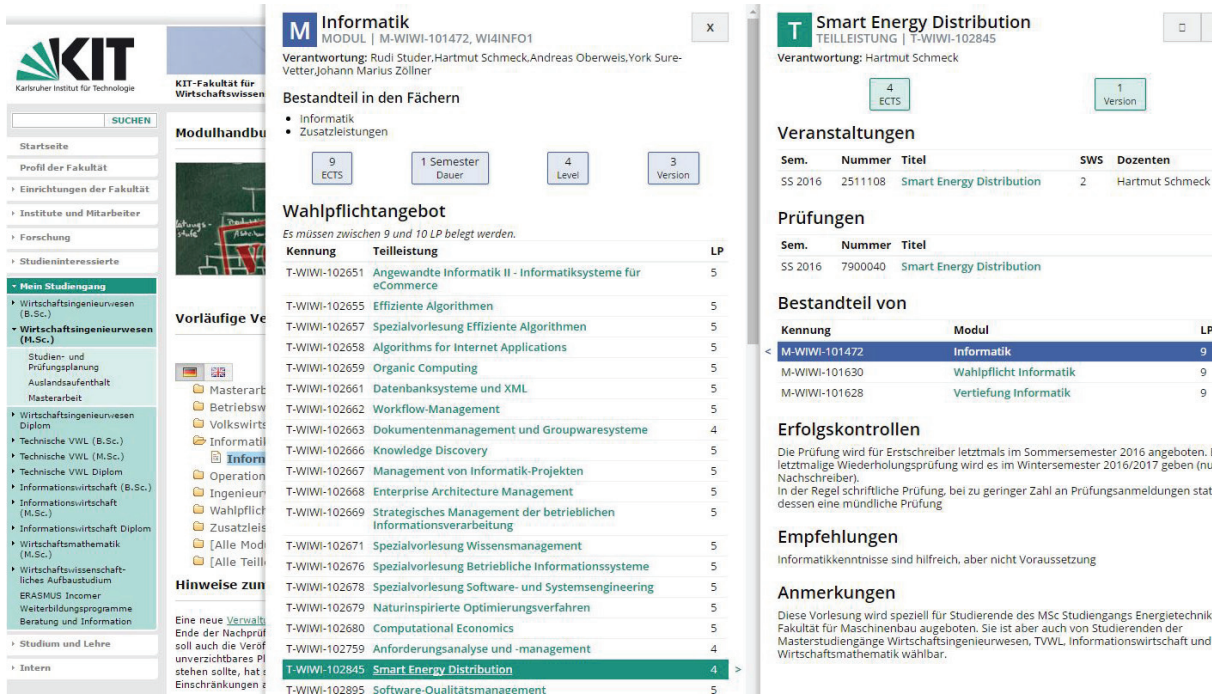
KIT
Karlsruher Institut für Technologie

KIT-Fakultät für Wirtschaftswissen

SUCHEN

Startseite
Profil der Fakultät
Einrichtungen der Fakultät
Institute und Mitarbeiter
Forschung
Studieninteressierte
Mein Studiengang
Wirtschaftsingenieurwesen (B.Sc.)
Wirtschaftsingenieurwesen (M.Sc.)
Studien- und Prüfungsplanung
Auslandsaufenthalt
Masterarbeit
Wirtschaftsingenieurwesen Diplom
Technische VWL (B.Sc.)
Technische VWL (M.Sc.)
Technische VWL Diplom
Informationswirtschaft (B.Sc.)
Informationswirtschaft (M.Sc.)
Informationswirtschaft Diplom
Wirtschaftsmathematik (M.Sc.)
Wirtschaftswissenschaftliches Aufbaustudium
ERASMUS Incomer
Weiterbildungsprogramme
Beratung und Information
Studium und Lehre
Intern

Modulhandbu

Vorläufige Ve

Masterarb
Betriebsw
Volkswirts
Informatik
Inform
Operation
Ingenieur
Wahlpflicl
Zusatzleis
[Alle Mod
[Alle Teill

Hinweise zun

Eine neue Verwalt
Ende der Nachprü
soll auch die Veröf
unverzichtbares Pl
stehen sollte, hat
Einschränkungen

M Informatik
MODUL | M-WIWI-101472, WI4INFO1
x
Verantwortung: Rudi Studer,Hartmut Schmeck,Andreas Oberweis,York Sure-Vetter,Johann Marius Zöllner

Bestandteil in den Fächern
• Informatik
• Zusatzleistungen

9 ECTS
1 Semester Dauer
4 Level
3 Version

Wahlpflichtangebot
Es müssen zwischen 9 und 10 LP belegt werden.

| Kennung | Teilleistung | LP |
|---|---|---|
| T-WIWI-102651 | Angewandte Informatik II - Informatiksysteme für eCommerce | 5 |
| T-WIWI-102655 | Effiziente Algorithmen | 5 |
| T-WIWI-102657 | Spezialvorlesung Effiziente Algorithmen | 5 |
| T-WIWI-102658 | Algorithms for Internet Applications | 5 |
| T-WIWI-102659 | Organic Computing | 5 |
| T-WIWI-102661 | Datenbanksysteme und XML | 5 |
| T-WIWI-102662 | Workflow-Management | 5 |
| T-WIWI-102663 | Dokumentenmanagement und Groupwaresysteme | 4 |
| T-WIWI-102666 | Knowledge Discovery | 5 |
| T-WIWI-102667 | Management von Informatik-Projekten | 5 |
| T-WIWI-102668 | Enterprise Architecture Management | 5 |
| T-WIWI-102669 | Strategisches Management der betrieblichen Informationsverarbeitung | 5 |
| T-WIWI-102671 | Spezialvorlesung Wissensmanagement | 5 |
| T-WIWI-102676 | Spezialvorlesung Betriebliche Informationssysteme | 5 |
| T-WIWI-102678 | Spezialvorlesung Software- und Systemsengineering | 5 |
| T-WIWI-102679 | Naturinspirierte Optimierungsverfahren | 5 |
| T-WIWI-102680 | Computational Economics | 5 |
| T-WIWI-102759 | Anforderungsanalyse und -management | 4 |
| T-WIWI-102845 | Smart Energy Distribution | 4 |
| T-WIWI-102895 | Software-Qualitätsmanagement | 5 |

T Smart Energy Distribution
TEILLEISTUNG | T-WIWI-102845
Verantwortung: Hartmut Schmeck

4 ECTS
1 Version

Veranstaltungen
| Sem. | Nummer | Titel | SWS | Dozenten |
|---|---|---|---|---|
| SS 2016 | 2511108 | Smart Energy Distribution | 2 | Hartmut Schmeck |

Prüfungen
| Sem. | Nummer | Titel |
|---|---|---|
| SS 2016 | 7900040 | Smart Energy Distribution |

Bestandteil von
| Kennung | Modul | LP |
|---|---|---|
| M-WIWI-101472 | Informatik | 9 |
| M-WIWI-101630 | Wahlpflicht Informatik | 9 |
| M-WIWI-101628 | Vertiefung Informatik | 9 |

Erfolgskontrollen
Die Prüfung wird für Erstschreiber letztmals im Sommersemester 2016 angeboten. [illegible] letztmalige Wiederholungsprüfung wird es im Wintersemester 2016/2017 geben (nu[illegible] Nachschreiber).
In der Regel schriftliche Prüfung, bei zu geringer Zahl an Prüfungsanmeldungen stat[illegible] dessen eine mündliche Prüfung

Empfehlungen
Informatikkenntnisse sind hilfreich, aber nicht Voraussetzung

Anmerkungen
Diese Vorlesung wird speziell für Studierende des MSc Studiengangs Energietechnik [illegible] Fakultät für Maschinenbau angeboten. Sie ist aber auch von Studierenden der Masterstudiengänge Wirtschaftsingenieurwesen, TVWL, Informationswirtschaft und Wirtschaftsmathematik wählbar.